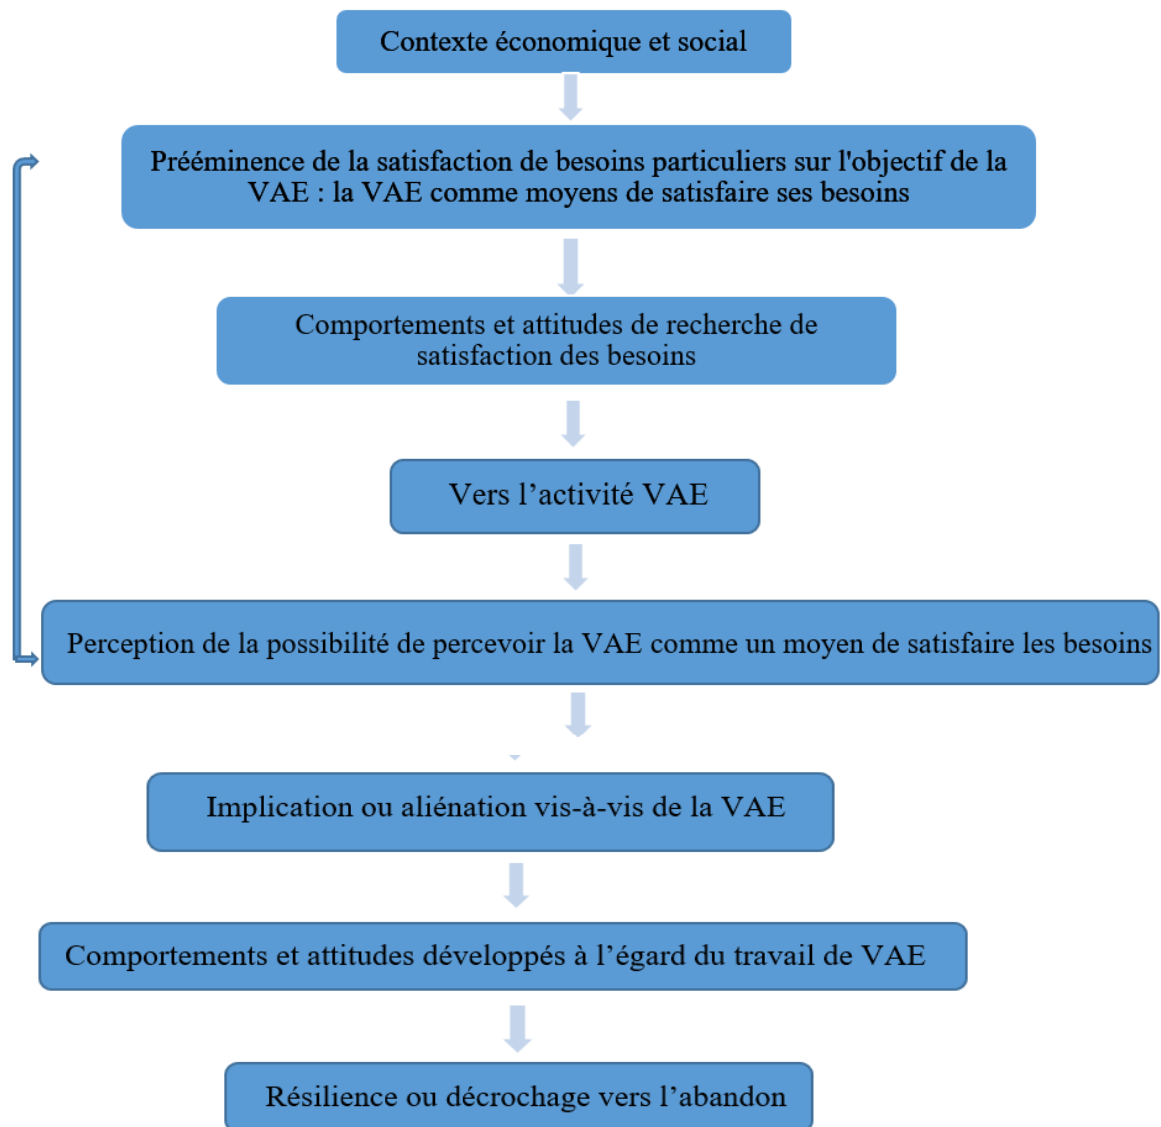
Contexte économique et social

Prééminence de la satisfaction de besoins particuliers sur l'objectif de la VAE : la VAE comme moyens de satisfaire ses besoins

Comportements et attitudes de recherche de satisfaction des besoins

Vers l’activité VAE

Perception de la possibilité de percevoir la VAE comme un moyen de satisfaire les besoins

Implication ou aliénation vis-à-vis de la VAE

Comportements et attitudes développés à l’égard du travail de VAE

Résilience ou décrochage vers l’abandon